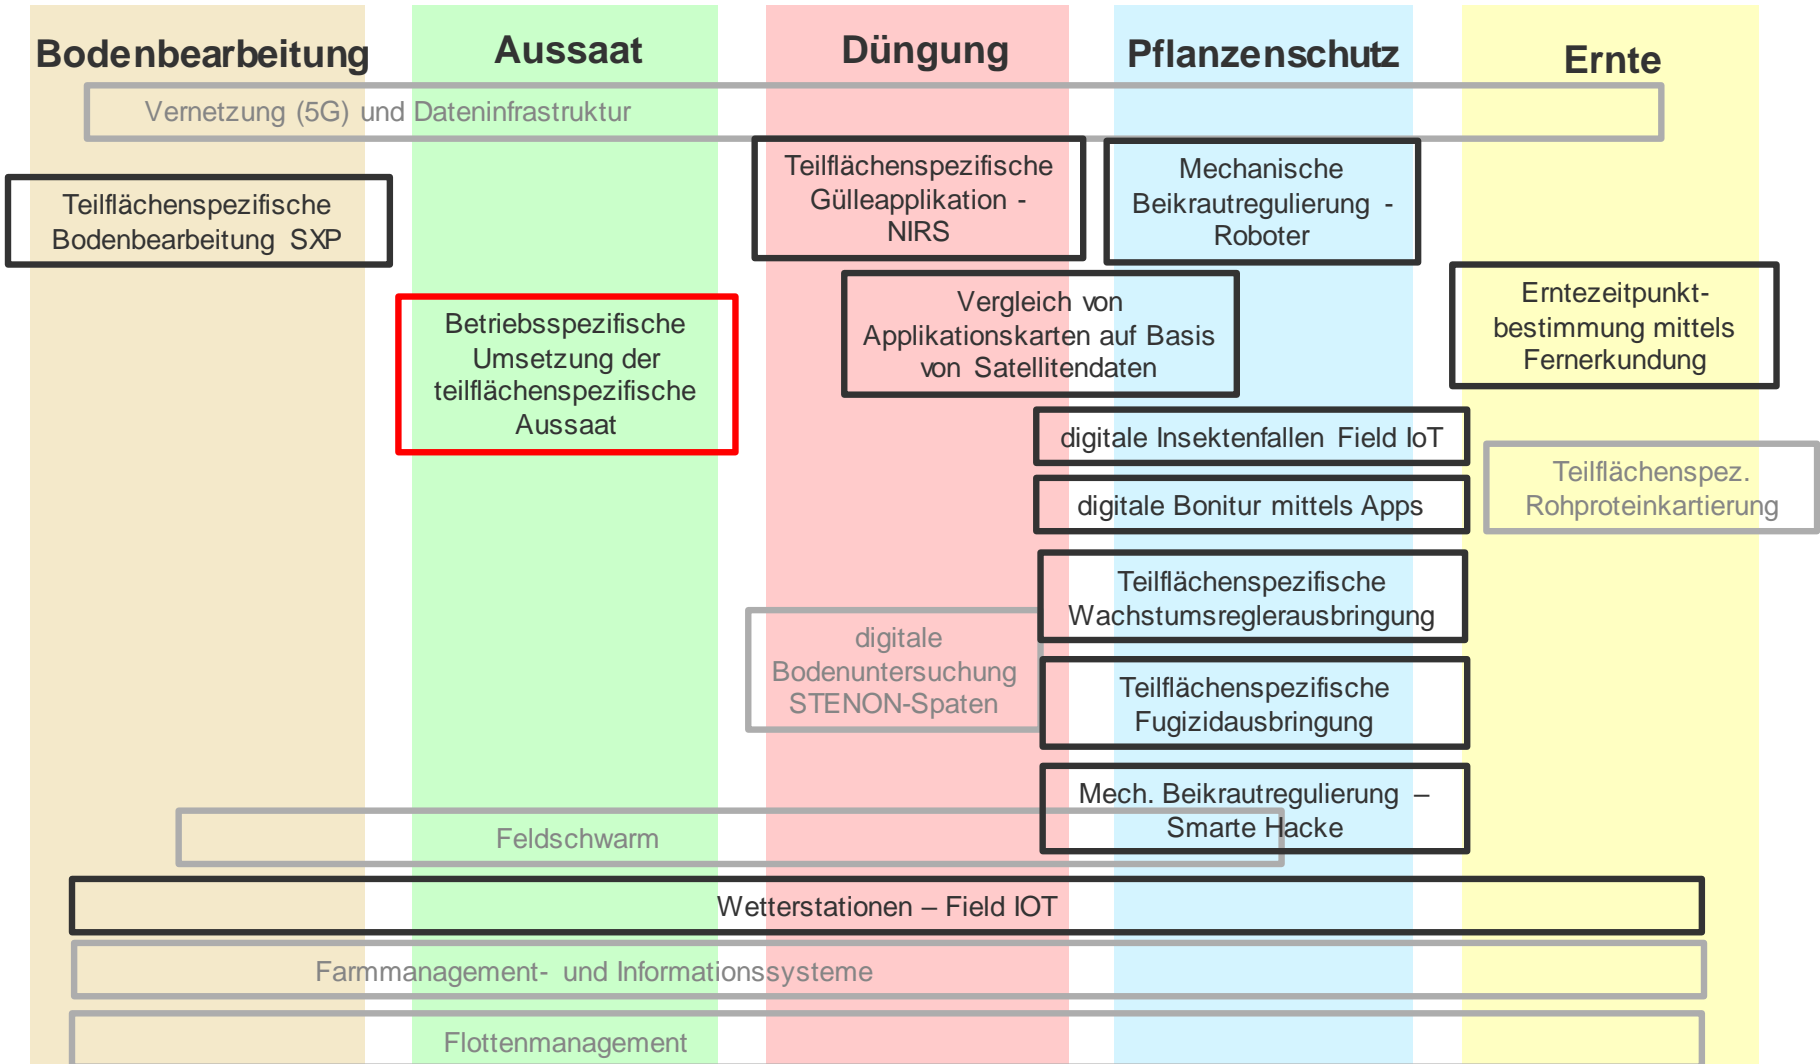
Bodenbearbeitung

Aussaat

Düngung

Pflanzenschutz

Ernte

Vernetzung (5G) und Dateninfrastruktur

Teilflächenspezifische Bodenbearbeitung SXP

Teilflächenspezifische Gülleapplikation - NIRS

Mechanische Beikrautregulierung - Roboter

Betriebsspezifische Umsetzung der teilflächenspezifische Aussaat

Vergleich von Applikationskarten auf Basis von Satellitendaten

Erntezeitpunkt-bestimmung mittels Fernerkundung

digitale Insektenfallen Field IoT

Teilflächenspez. Rohproteinkartierung

digitale Bonitur mittels Apps

Teilflächenspezifische Wachstumsreglerausbringung

digitale Bodenuntersuchung STENON-Spaten

Teilflächenspezifische Fugizidausbringung

Mech. Beikrautregulierung – Smarte Hacke

Feldschwarm

Wetterstationen – Field IOT

Farmmanagement- und Informationssysteme

Flottenmanagement